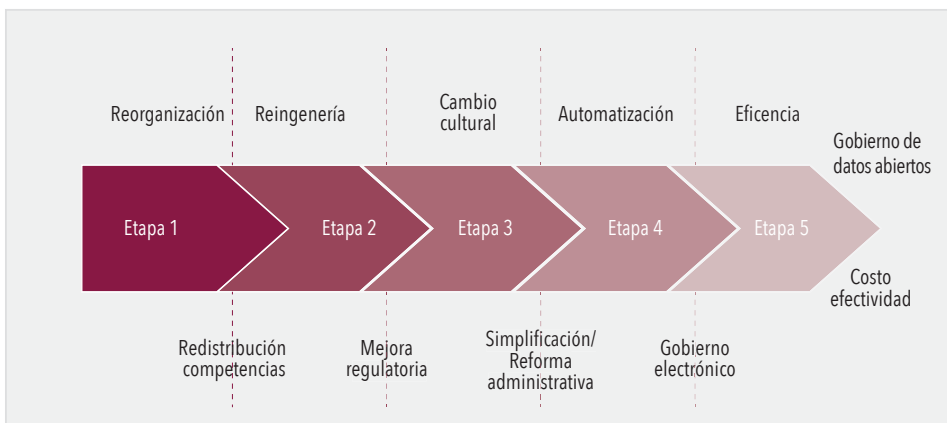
Reorganización

Reingenería

Cambio cultural

Automatización

Eficencia

Gobierno de datos abiertos

Etapa 1

Etapa 2

Etapa 3

Etapa 4

Etapa 5

Costo efectividad

Redistribución competencias

Mejora regulatoria

Simplificación/ Reforma administrativa

Gobierno electrónico